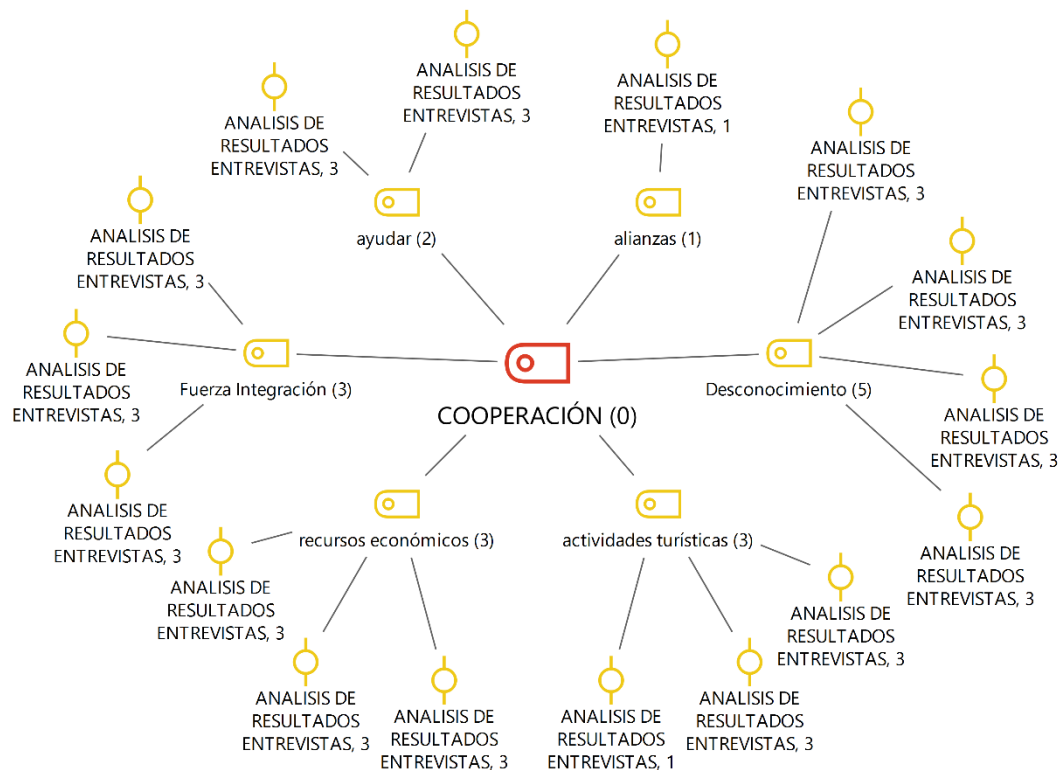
ANALISIS DE RESULTADOS ENTREVISTAS, 3

ANALISIS DE RESULTADOS ENTREVISTAS, 1

ANALISIS DE RESULTADOS ENTREVISTAS, 3

ANALISIS DE RESULTADOS ENTREVISTAS, 3

ayudar (2)

alianzas (1)

ANALISIS DE RESULTADOS ENTREVISTAS, 3

ANALISIS DE RESULTADOS ENTREVISTAS, 3

ANALISIS DE RESULTADOS ENTREVISTAS, 3

Fuerza Integración (3)

COOPERACIÓN (0)

Desconocimiento (5)

ANALISIS DE RESULTADOS ENTREVISTAS, 3

ANALISIS DE RESULTADOS ENTREVISTAS, 3

recursos económicos (3)

actividades turísticas (3)

ANALISIS DE RESULTADOS ENTREVISTAS, 3

ANALISIS DE RESULTADOS ENTREVISTAS, 3

ANALISIS DE RESULTADOS ENTREVISTAS, 3

ANALISIS DE RESULTADOS ENTREVISTAS, 3

ANALISIS DE RESULTADOS ENTREVISTAS, 3

ANALISIS DE RESULTADOS ENTREVISTAS, 1

ANALISIS DE RESULTADOS ENTREVISTAS, 3